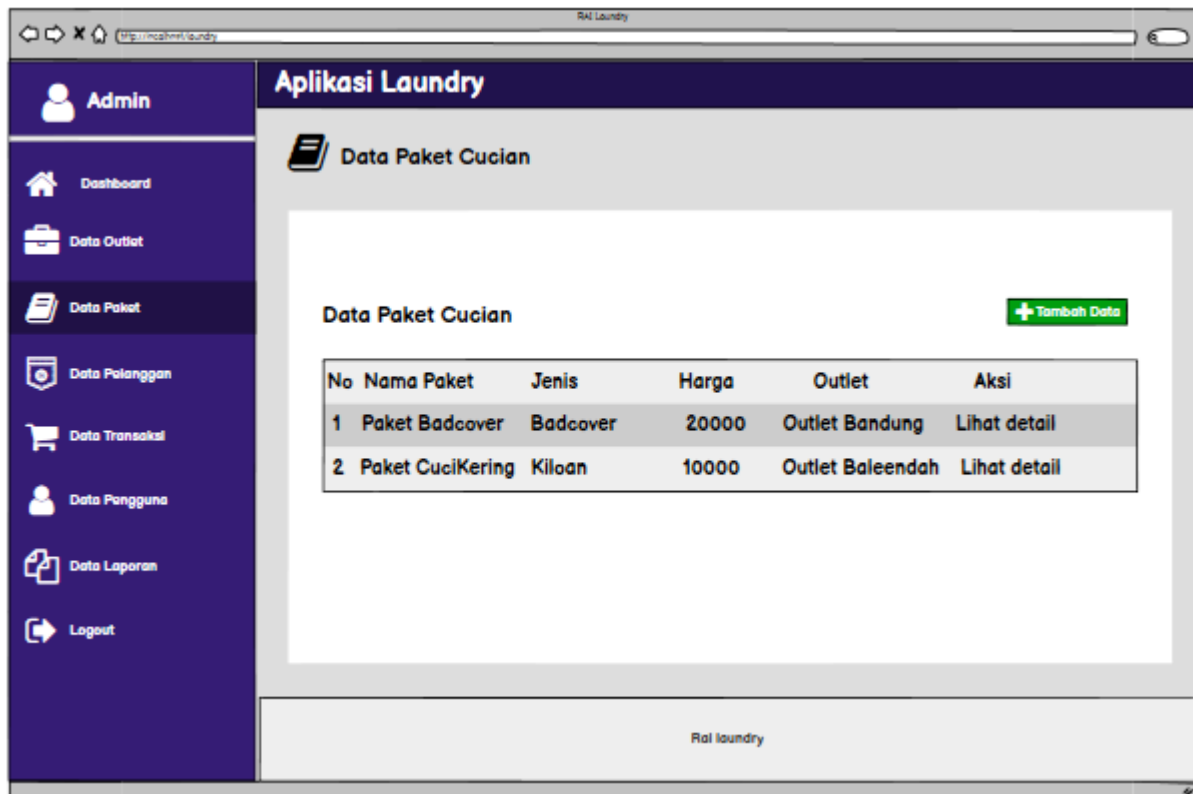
RAI Laundry

http://localhost/laundry

Admin

Dashboard

Data Outlet

Data Paket

Data Pelanggan

Data Transaksi

Data Pengguna

Data Laporan

Logout

Aplikasi Laundry

Data Paket Cucian

Data Paket Cucian

Tambah Data

| No | Nama Paket | Jenis | Harga | Outlet | Aksi |
|---|---|---|---|---|---|
| 1 | Paket Badcover | Badcover | 20000 | Outlet Bandung | Lihat detail |
| 2 | Paket CuciKering | Kiloan | 10000 | Outlet Baleendah | Lihat detail |

Rai laundry